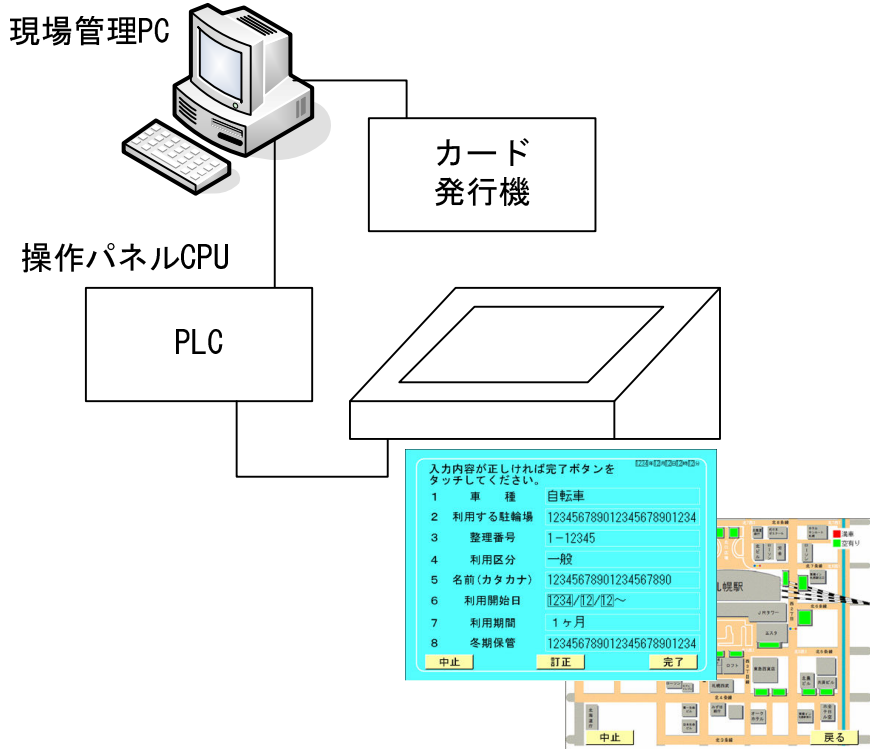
現場管理PC

カード
発行機

操作パネルCPU

PLC

入力内容が正しければ完了ボタンを
タッチしてください。

| | | |
|---|---|---|
| 1 | 車　種 | 自転車 |
| 2 | 利用する駐輪場 | 12345678901234567890 1234 |
| 3 | 整理番号 | 1－12345 |
| 4 | 利用区分 | 一般 |
| 5 | 名前(カタカナ) | 12345678901234567890 |
| 6 | 利用開始日 | 1234/12/12～ |
| 7 | 利用期間 | 1ヶ月 |
| 8 | 冬期保管 | 12345678901234567890 1234 |

中止
訂正
完了

満車
空有り
札幌駅
JRタワー
エスタ
ロフト
中止
戻る